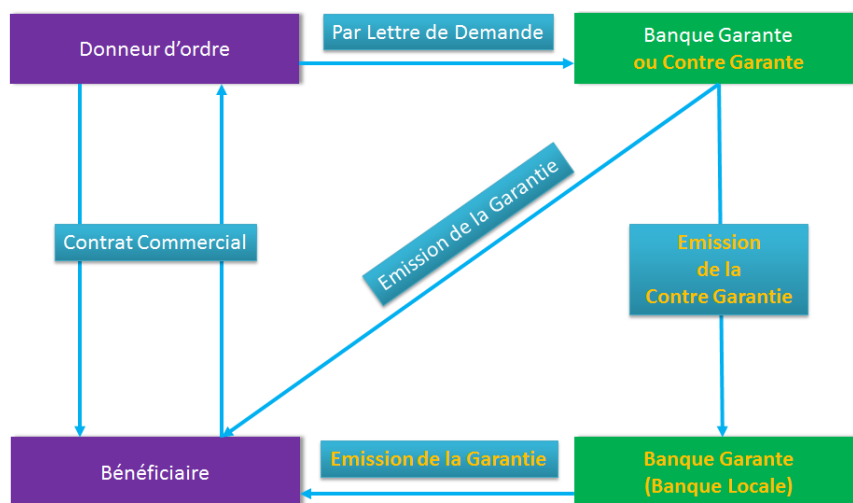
Donneur d'ordre

Par Lettre de Demande

Banque Garante
ou Contre Garante

Emission de la Garantie

Contrat Commercial

Emission
de la
Contre Garantie

Bénéficiaire

Emission de la Garantie

Banque Garante
(Banque Locale)